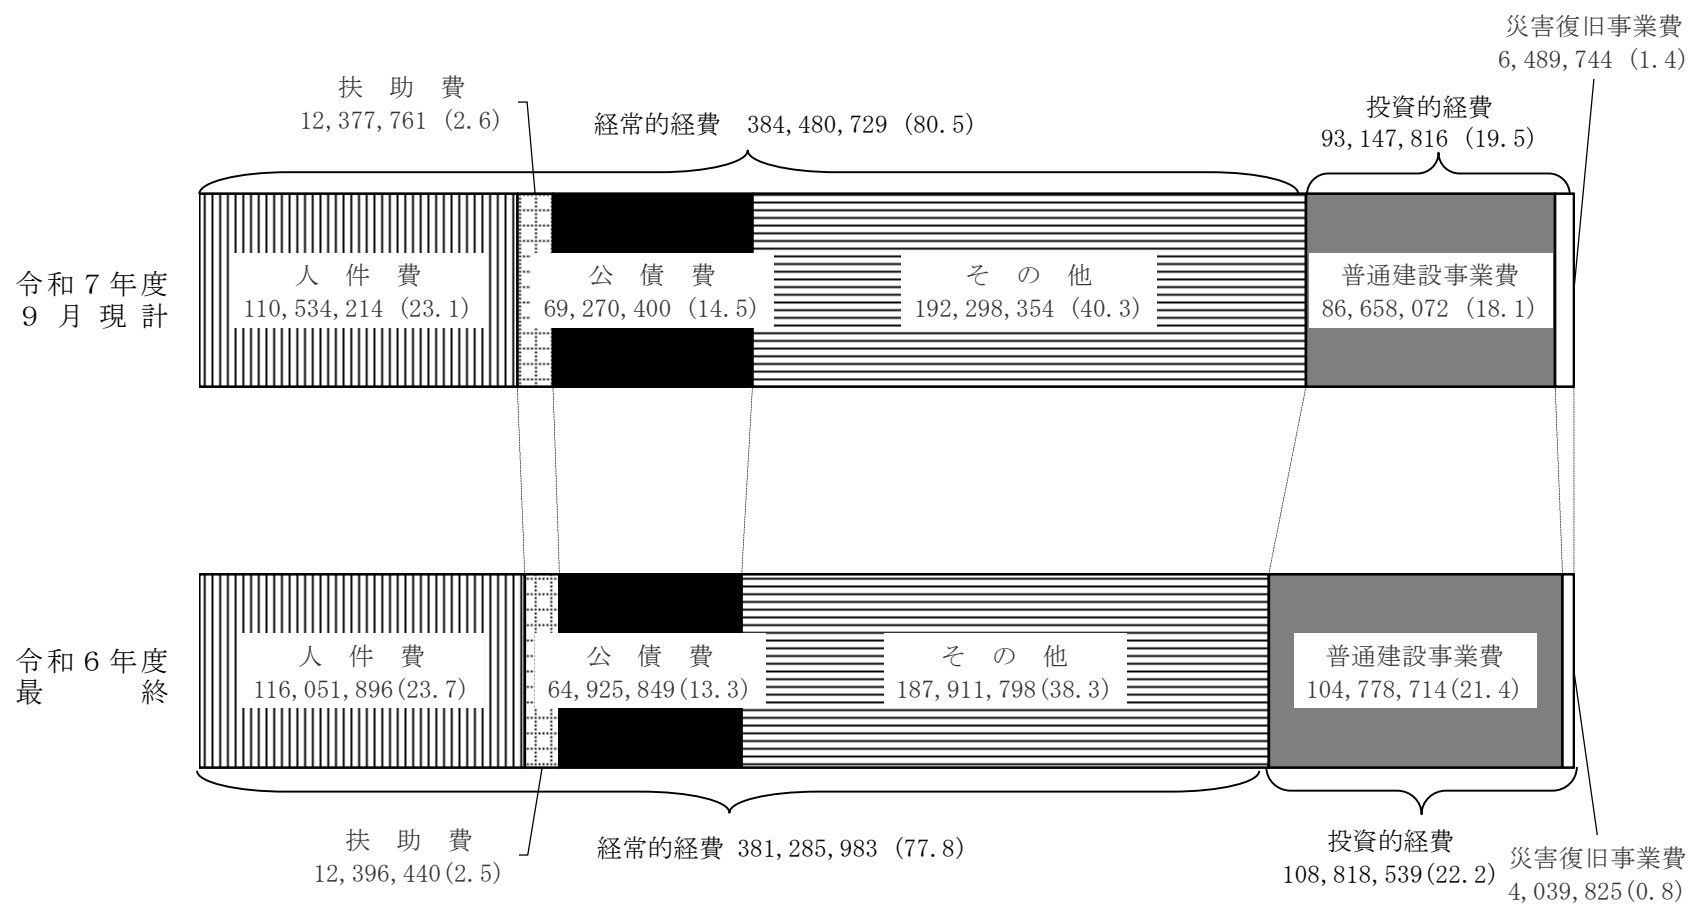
災害復旧事業費
6,489,744 (1.4)

扶 助 費
12,377,761 (2.6)

経常的経費 384,480,729 (80.5)

投資的経費
93,147,816 (19.5)

令和7年度
9 月 現 計

人 件 費
110,534,214 (23.1)

公 債 費
69,270,400 (14.5)

そ の 他
192,298,354 (40.3)

普通建設事業費
86,658,072 (18.1)

令和6年度
最 終

人 件 費
116,051,896(23.7)

公 債 費
64,925,849(13.3)

そ の 他
187,911,798(38.3)

普通建設事業費
104,778,714(21.4)

扶 助 費
12,396,440(2.5)

経常的経費 381,285,983 (77.8)

投資的経費
108,818,539(22.2)

災害復旧事業費
4,039,825(0.8)